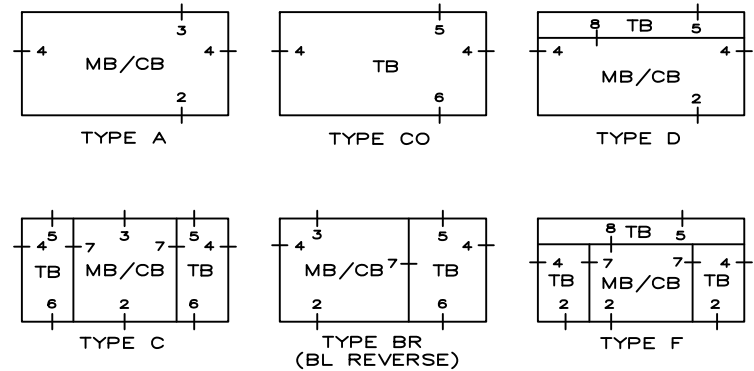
4 MB/CB 3 4 2
TYPE A

4 TB 5 4 6
TYPE CO

8 TB 5
4 MB/CB 4 2
TYPE D

4 5 TB 6 | 7 3 MB/CB 7 2 | 5 4 TB 6
TYPE C

4 3 MB/CB 7 2 | 5 TB 4 6
TYPE BR
(BL REVERSE)

8 TB 5
4 TB 2 | 7 MB/CB 7 2 | 4 TB 2
TYPE F